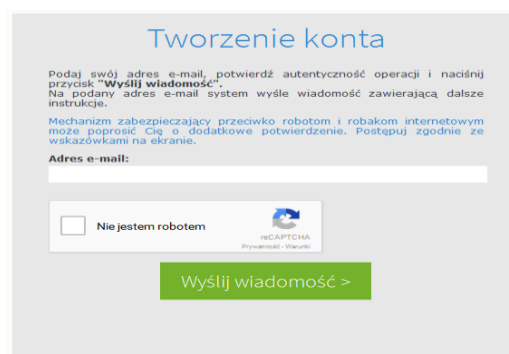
Tworzenie konta

Podaj swój adres e-mail, potwierdź autentyczność operacji i naciśnij przycisk "**Wyślij wiadomość**".
Na podany adres e-mail system wyśle wiadomość zawierającą dalsze instrukcje.

Mechanizm zabezpieczający przeciwko robotom i robakom internetowym może poprosić Cię o dodatkowe potwierdzenie. Postępuj zgodnie ze wskazówkami na ekranie.

**Adres e-mail:**

Nie jestem robotem

reCAPTCHA
Prywatność - Warunki

Wyślij wiadomość >